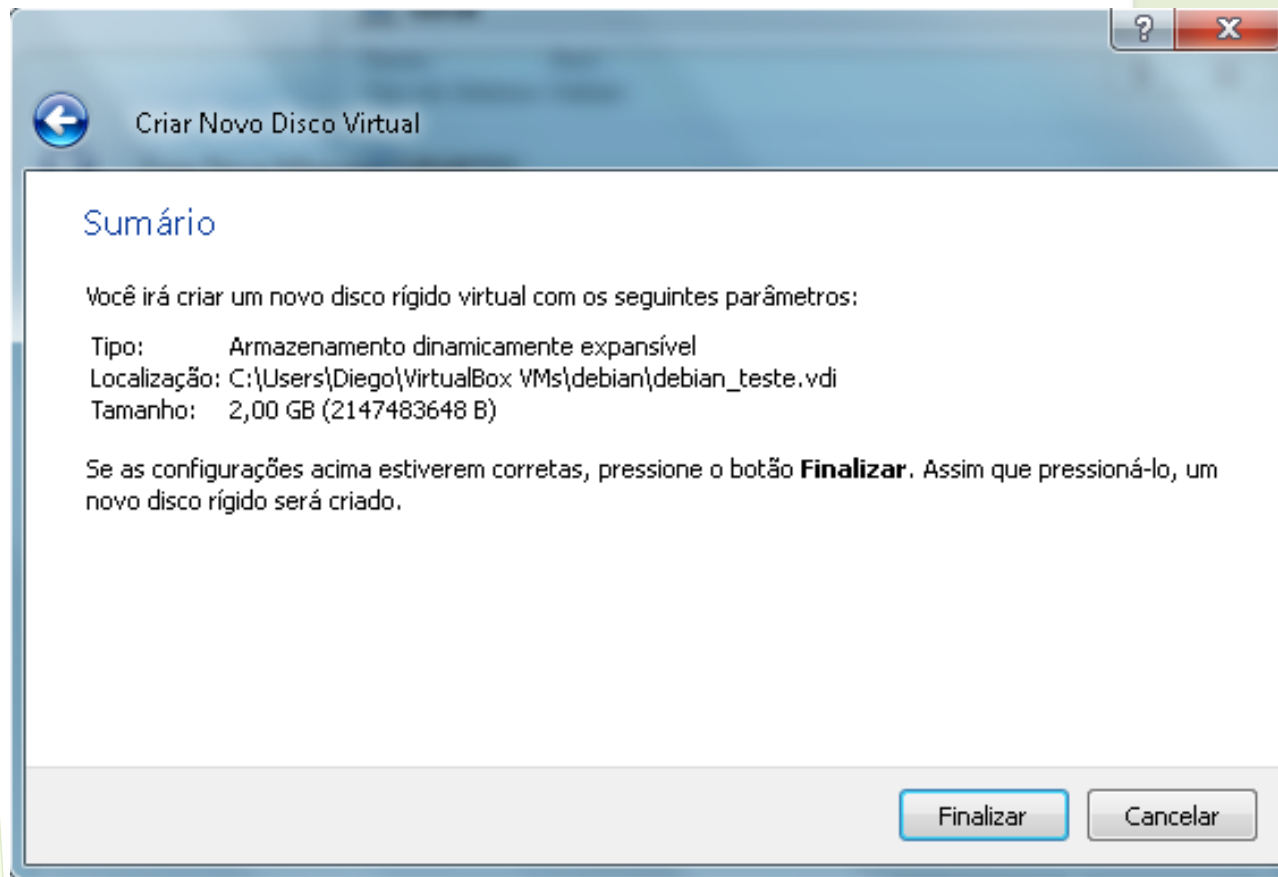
?
X

Criar Novo Disco Virtual

Sumário

Você irá criar um novo disco rígido virtual com os seguintes parâmetros:

| | |
|---|---|
| Tipo: | Armazenamento dinamicamente expansível |
| Localização: | C:\Users\Diego\VirtualBox VMs\debian\debian_teste.vdi |
| Tamanho: | 2,00 GB (2147483648 B) |

Se as configurações acima estiverem corretas, pressione o botão **Finalizar**. Assim que pressioná-lo, um novo disco rígido será criado.

Finalizar
Cancelar